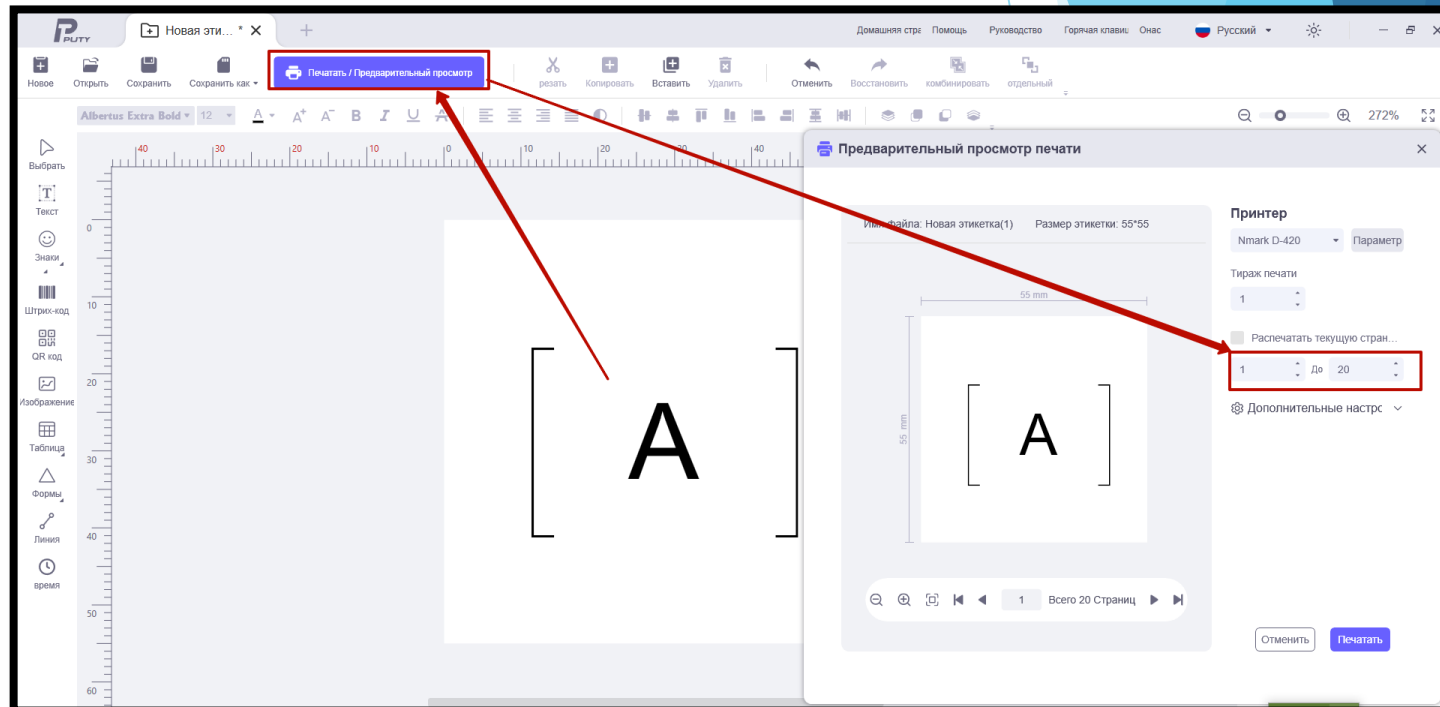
PUTY Новая эти... * ×

Домашняя стра Помощь Руководство Горячая клавиш Онас Русский

Новое Открыть Сохранить Сохранить как Печатать / Предварительный просмотр резать Копировать Вставить Удалить Отменить Восстановить комбинировать отдельный

Albertus Extra Bold 12

272%

Выбрать Текст Знаки Штрих-код QR код Изображение Таблица Формы Линия время

40 30 20 10 0 10 20 30 40

0 10 20 30 40 50 60

A

Предварительный просмотр печати

Имя файла: Новая этикетка(1) Размер этикетки: 55*55

55 mm

55 mm

A

1 Всего 20 Страниц

Принтер

Nmark D-420 Параметр

Тираж печати

1

Распечатать текущую стран...

1 До 20

Дополнительные настро

Отменить Печатать